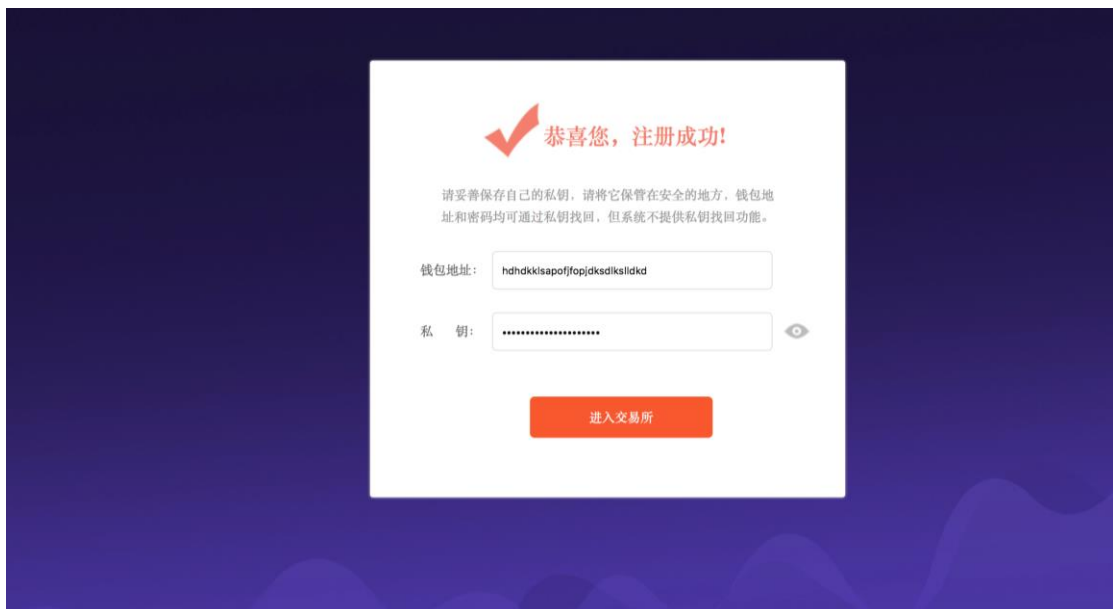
恭喜您，注册成功!

请妥善保存自己的私钥，请将它保管在安全的地方，钱包地址和密码均可通过私钥找回，但系统不提供私钥找回功能。

钱包地址: hdhdkklsapofjfopjdksdlkslldkd

私 钥: ••••••••••••••••••••••

进入交易所